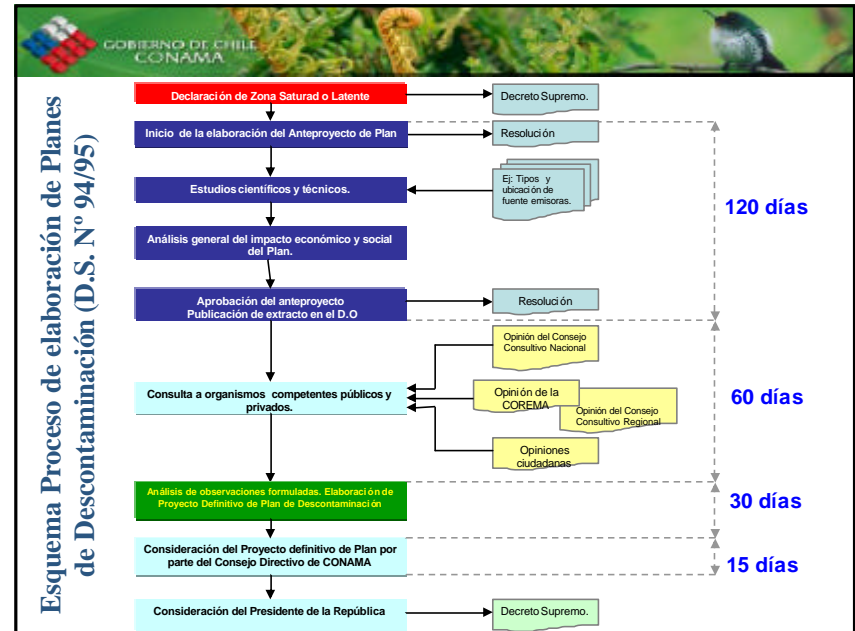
GOBIERNO DE CHILE
CONAMA

Esquema Proceso de elaboración de Planes de Descontaminación (D.S. Nº 94/95)

Declaración de Zona Saturad o Latente

Decreto Supremo.

Inicio de la elaboración del Anteproyecto de Plan

Resolución

Estudios científicos y técnicos.

Ej: Tipos y ubicación de fuente emisoras.

120 días

Análisis general del impacto económico y social del Plan.

Aprobación del anteproyecto
Publicación de extracto en el D.O

Resolución

Opinión del Consejo Consultivo Nacional

Consulta a organismos competentes públicos y privados.

Opinión de la COREMA

Opinión del Consejo Consultivo Regional

60 días

Opiniones ciudadanas

Análisis de observaciones formuladas. Elaboración de Proyecto Definitivo de Plan de Descontaminación

30 días

Consideración del Proyecto definitivo de Plan por parte del Consejo Directivo de CONAMA

15 días

Consideración del Presidente de la República

Decreto Supremo.